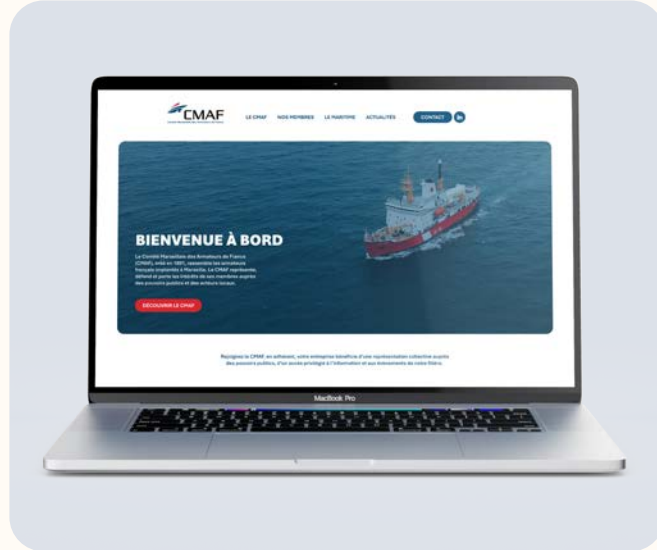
CMAF
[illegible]

LE CMAF NOS MEMBRES LE MARITIME ACTUALITÉS CONTACT in

BIENVENUE À BORD

Le Comité Marseillais des Armateurs de France (CMAF), créé en 1901, rassemble les armateurs français implantés à Marseille. Le CMAF représente, défend et porte les intérêts de ses membres auprès des pouvoirs publics et des acteurs locaux.

DÉCOUVRIR LE CMAF

Rejoignez le CMAF en adhérant, votre entreprise bénéficie d'une représentation collective auprès des pouvoirs publics, d'un accès privilégié à l'information et aux événements de notre filière.

MacBook Pro